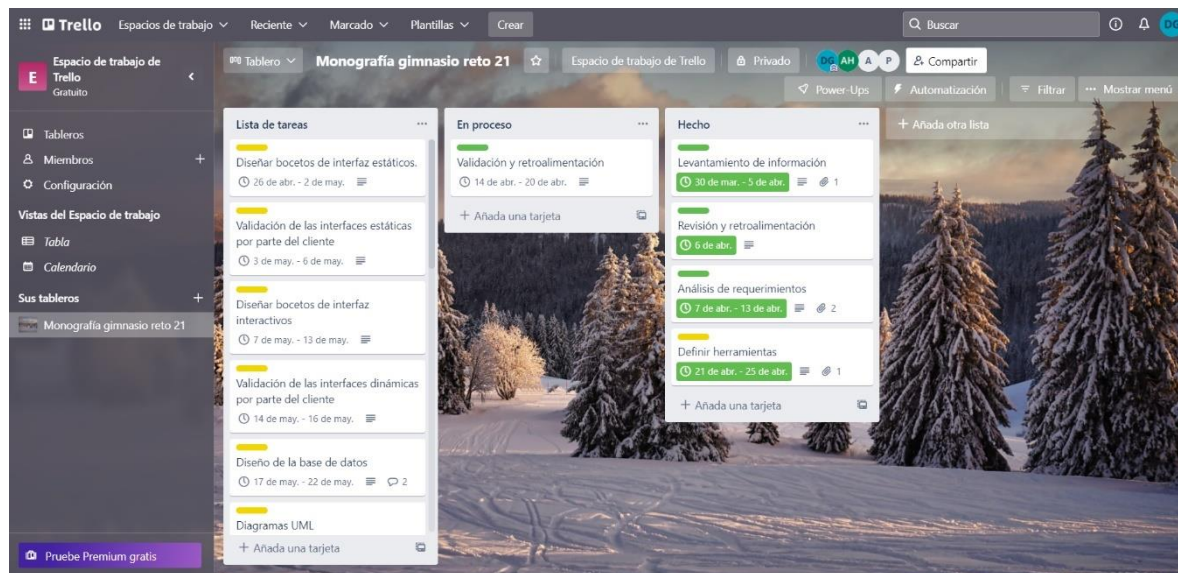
Trello Espacios de trabajo Reciente Marcado Plantillas Crear

Buscar

DG

Espacio de trabajo de Trello
Gratuito

E

Tableros
Miembros +
Configuración

Vistas del Espacio de trabajo
Tabla
Calendario

Sus tableros +
Monografía gimnasio reto 21

Pruebe Premium gratis

Tablero Monografía gimnasio reto 21 Espacio de trabajo de Trello Privado DG AH A P Compartir

Power-Ups Automatización Filtrar Mostrar menú

Lista de tareas ...
Diseñar bocetos de interfaz estáticos.
26 de abr. - 2 de may.

Validación de las interfaces estáticas por parte del cliente
3 de may. - 6 de may.

Diseñar bocetos de interfaz interactivos
7 de may. - 13 de may.

Validación de las interfaces dinámicas por parte del cliente
14 de may. - 16 de may.

Diseño de la base de datos
17 de may. - 22 de may. 2

Diagramas UML

+ Añada una tarjeta

En proceso ...
Validación y retroalimentación
14 de abr. - 20 de abr.

+ Añada una tarjeta

Hecho ...
Levantamiento de información
30 de mar. - 5 de abr. 1

Revisión y retroalimentación
6 de abr.

Análisis de requerimientos
7 de abr. - 13 de abr. 2

Definir herramientas
21 de abr. - 25 de abr. 1

+ Añada una tarjeta

+ Añada otra lista